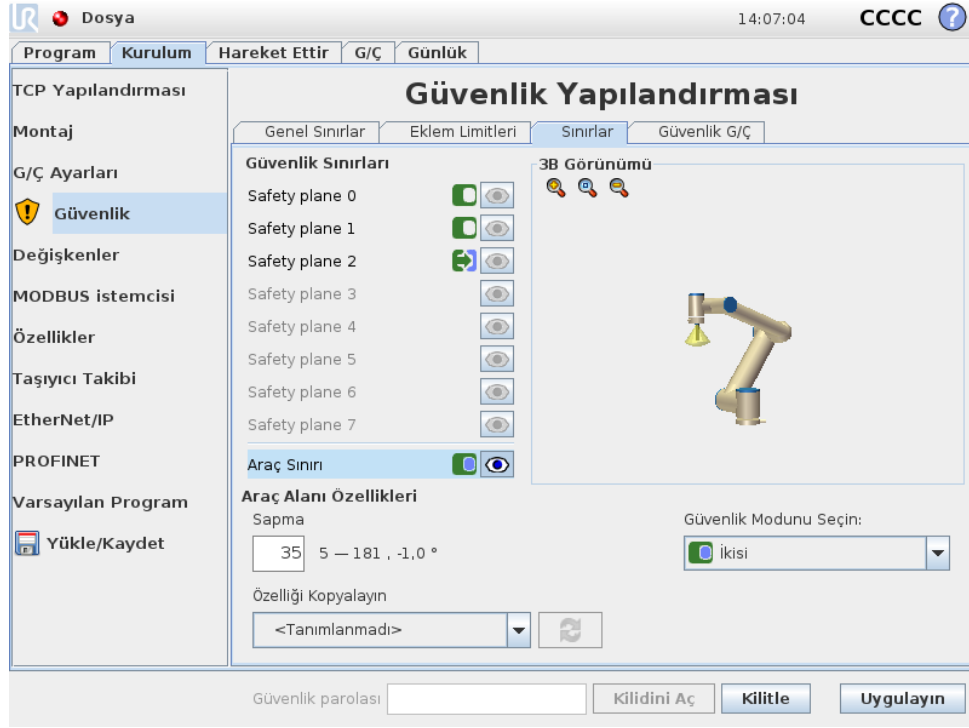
Dosya

14:07:04 CCCC ?

Program | Kurulum | Hareket Ettir | G/Ç | Günlük

TCP Yapılandırması
Montaj
G/Ç Ayarları
Güvenlik
Değişkenler
MODBUS istemcisi
Özellikler
Taşıyıcı Takibi
EtherNet/IP
PROFINET
Varsayılan Program
Yükle/Kaydet

Güvenlik Yapılandırması

Genel Sınırlar | Eklem Limitleri | Sınırlar | Güvenlik G/Ç

Güvenlik Sınırları
Safety plane 0
Safety plane 1
Safety plane 2
Safety plane 3
Safety plane 4
Safety plane 5
Safety plane 6
Safety plane 7
Araç Sınırı

3B Görünümü

Araç Alanı Özellikleri
Sapma
35 5 — 181 , -1,0 °

Güvenlik Modunu Seçin:
İkisi

Özelliği Kopyalayın
<Tanımlanmadı>

Güvenlik parolası
Kilidini Aç
Kilitle
Uygulayın